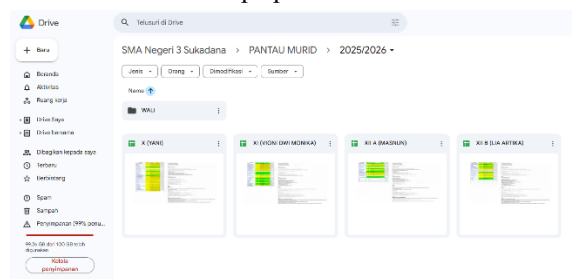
Drive

Telusuri di Drive

+ Baru

Beranda
Aktivitas
Ruang kerja

Drive Saya
Drive bersama

Dibagikan kepada saya
Terbaru
Berbintang

Spam
Sampah
Penyimpanan (99% penu...

99,3x GB dari 100 GB telah digunakan

Kuota penyimpanan

SMA Negeri 3 Sukadana > PANTAU MURID > 2025/2026

Jenis
Orang
Dimodifikasi
Sumber

Nama

WALI

X (YANI)

XI (VIONI DWI MONIKA)

XII A (MASRUN)

XII B (LIA ARTIKA)